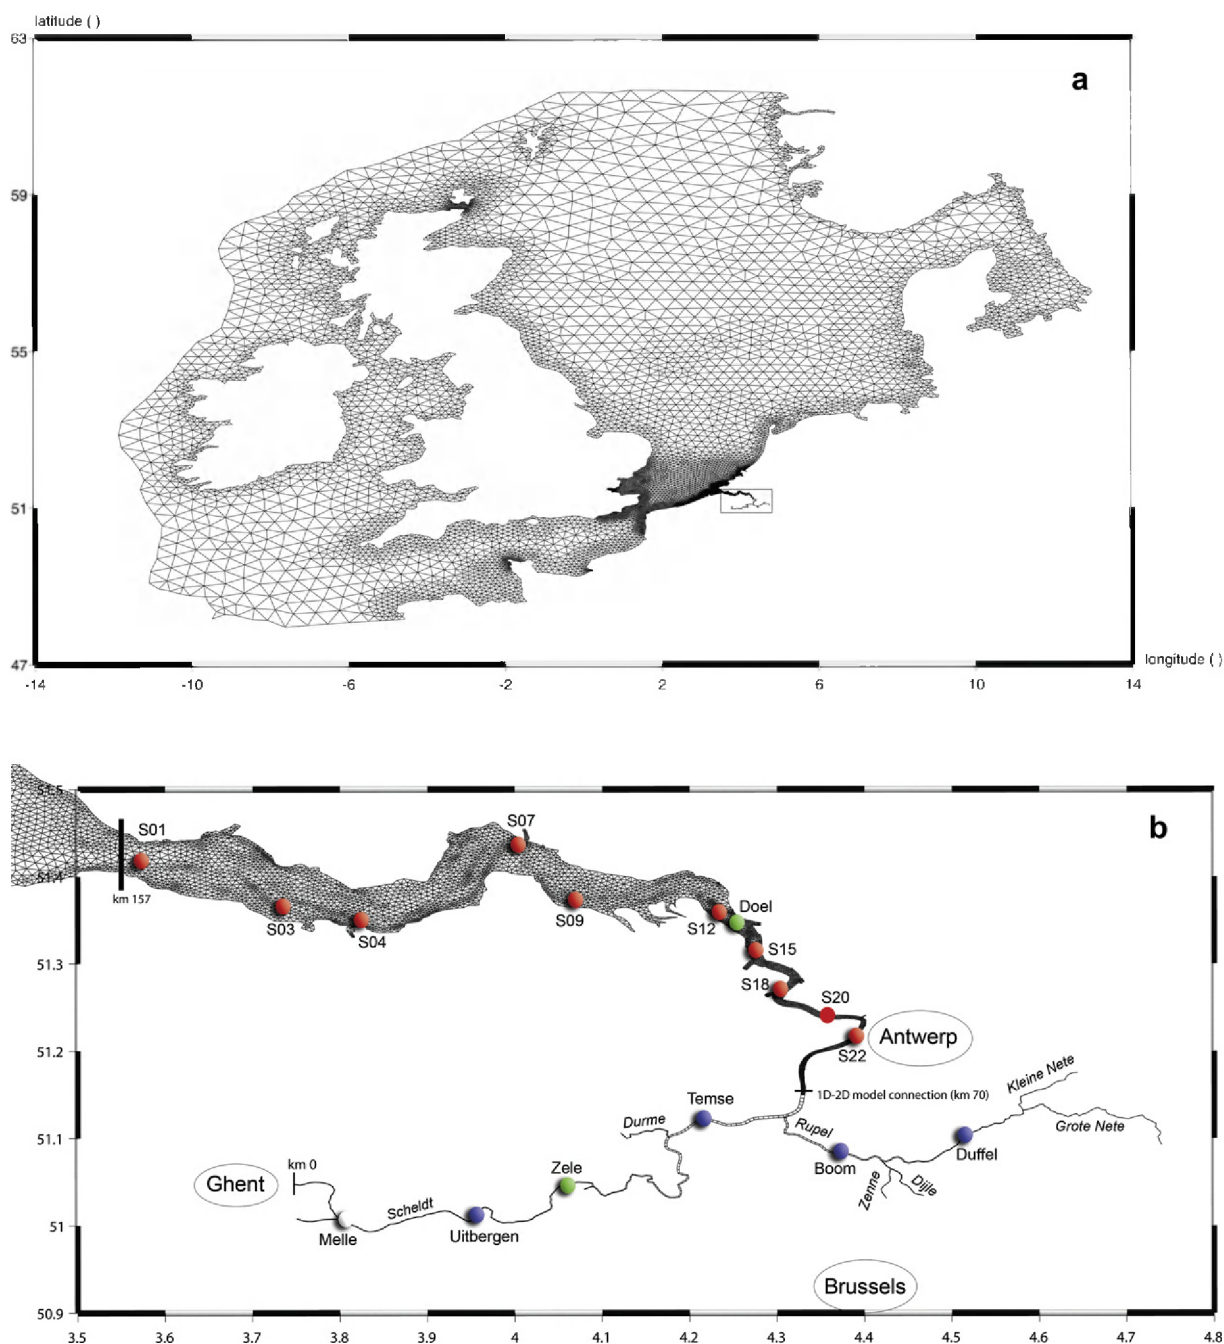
latitude ( )
63
59
55
51
47
a
longitude ( )
-14
-10
-6
-2
2
6
10
14

51.5
51.4
51.3
51.2
51.1
51
50.9
b
S01
km 157
S03
S04
S07
S09
S12
Doel
S15
S18
S20
S22
Antwerp
1D-2D model connection (km 70)
Kleine Nete
Grote Nete
Temse
Durme
Rupel
Boom
Duffel
Zenne
Dijle
Ghent
km 0
Zele
Scheldt
Melle
Uitbergen
Brussels
3.5
3.6
3.7
3.8
3.9
4
4.1
4.2
4.3
4.4
4.5
4.6
4.7
4.8